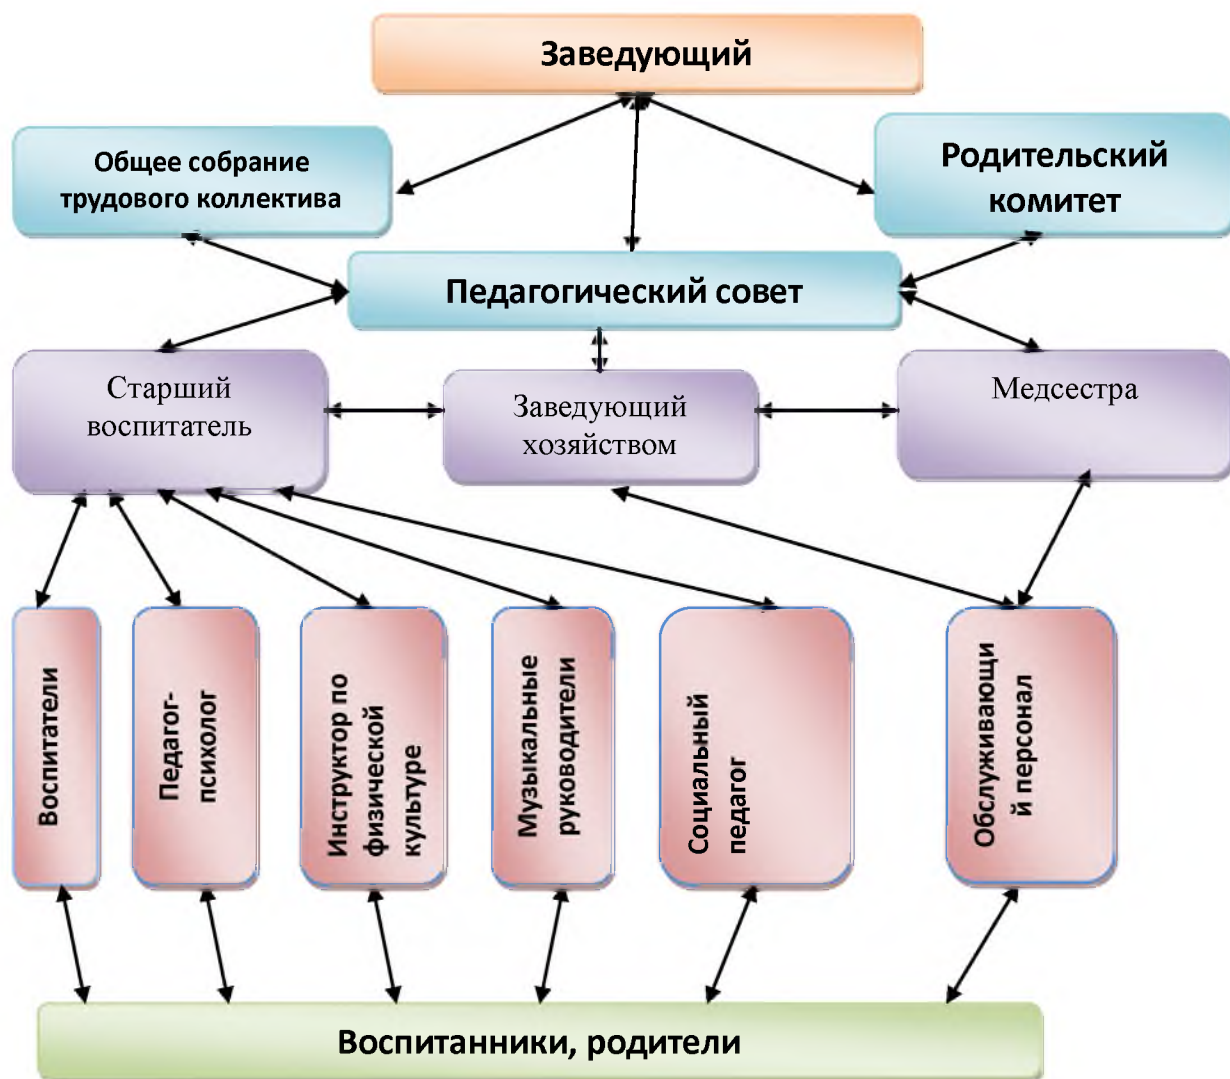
Заведующий

Общее собрание трудового коллектива

Родительский комитет

Педагогический совет

Старший воспитатель

Заведующий хозяйством

Медсестра

Воспитатели

Педагог-психолог

Инструктор по физической культуре

Музыкальные руководители

Социальный педагог

Обслуживающий персонал

Воспитанники, родители